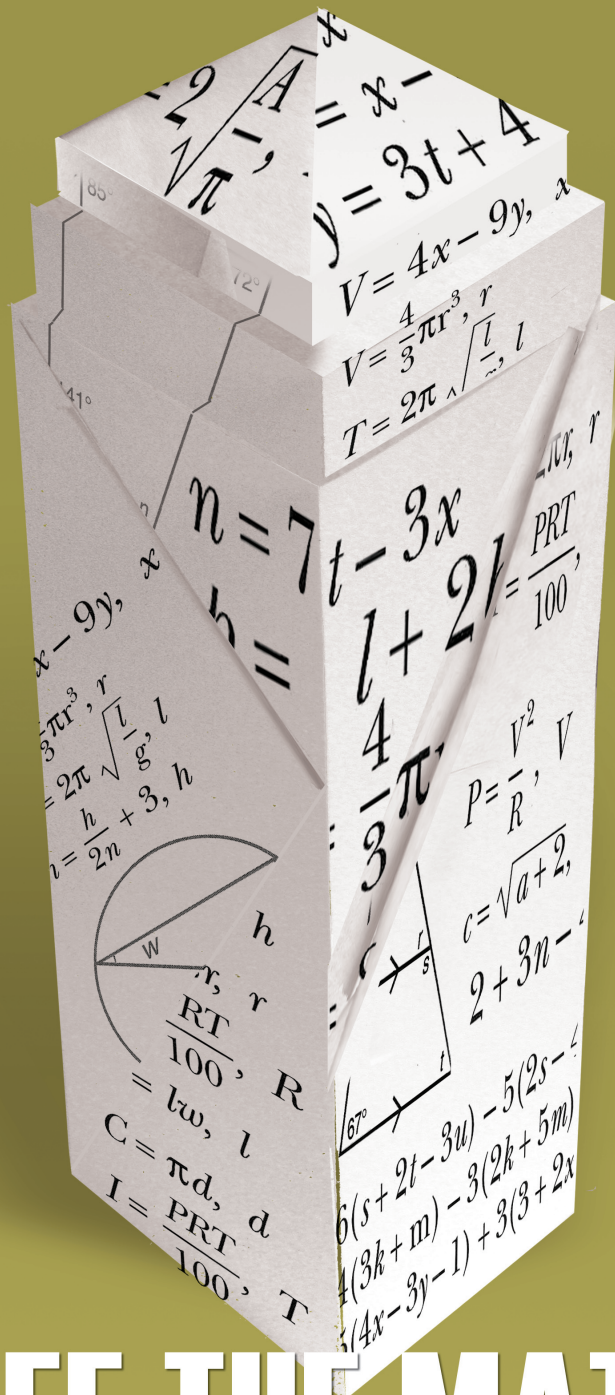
$2\sqrt{\frac{A}{\pi}}$, $= x-$
$y = 3t + 4$
85°
72°
$V = 4x - 9y$, $x$
$V = \frac{4}{3}\pi r^3$, $r$
$T = 2\pi$
41°
$n = 7t - 3x$
$h = l + 2$
$= \frac{PRT}{100}$,
$x - 9y$, $x$
$\frac{4}{3}\pi r^3$, $r$
$= 2\pi\sqrt{\frac{l}{g}}$, $l$
$= \frac{h}{2n} + 3$, $h$
$\frac{4}{3}\pi$
$P = \frac{V^2}{R}$, $V$
$c = \sqrt{a+2}$,
$2 + 3n -$
w
$h$
$r$, $r$
$\frac{RT}{100}$, $R$
$= l\omega$, $l$
$C = \pi d$, $d$
$I = \frac{PRT}{100}$, $T$
r
s
t
67°
$6(s + 2t - 3u) - 5(2s -$
$4(3k + m) - 3(2k + 5m)$
$(4x - 3y - 1) + 3(3 + 2x$
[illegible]